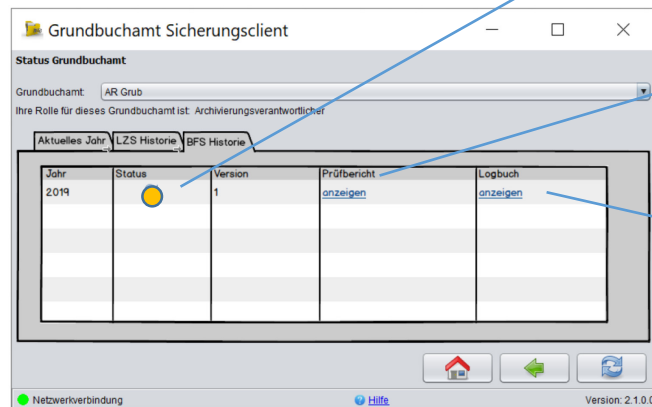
Grundbuchamt Sicherungsclient

Status Grundbuchamt

Grundbuchamt: AR Grub

Ihre Rolle für dieses Grundbuchamt ist: Archivierungsverantwortlicher

Aktuelles Jahr | LZS Historie | BFS Historie

| Jahr | Status | Version | Prüfbericht | Logbuch |
|---|---|---|---|---|
| 2019 | | 1 | anzeigen | anzeigen |

Netzwerkverbindung

Hilfe

Version: 2.1.0.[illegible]